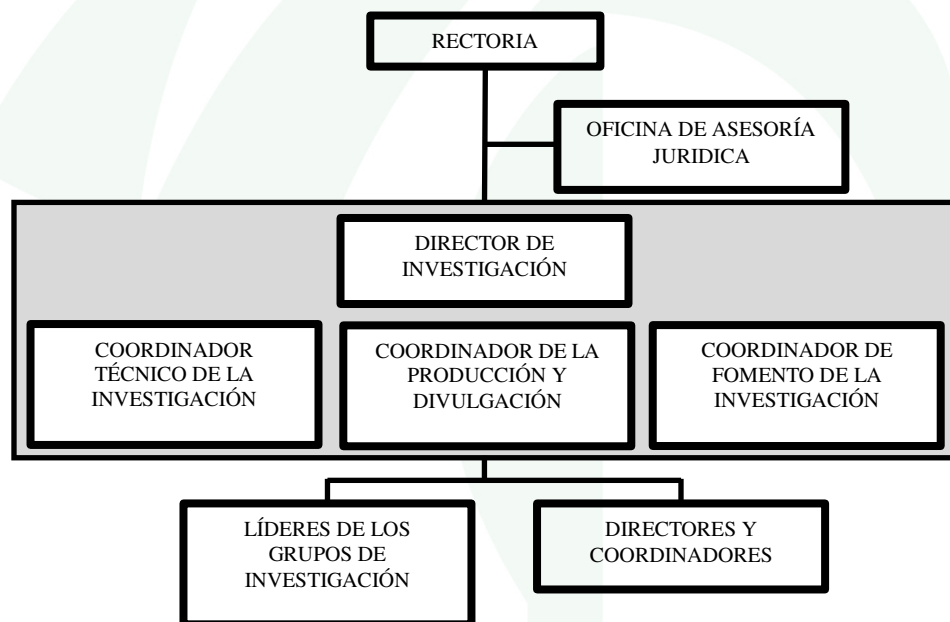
RECTORIA

OFICINA DE ASESORÍA JURIDICA

DIRECTOR DE INVESTIGACIÓN

COORDINADOR TÉCNICO DE LA INVESTIGACIÓN

COORDINADOR DE LA PRODUCCIÓN Y DIVULGACIÓN

COORDINADOR DE FOMENTO DE LA INVESTIGACIÓN

LÍDERES DE LOS GRUPOS DE INVESTIGACIÓN

DIRECTORES Y COORDINADORES